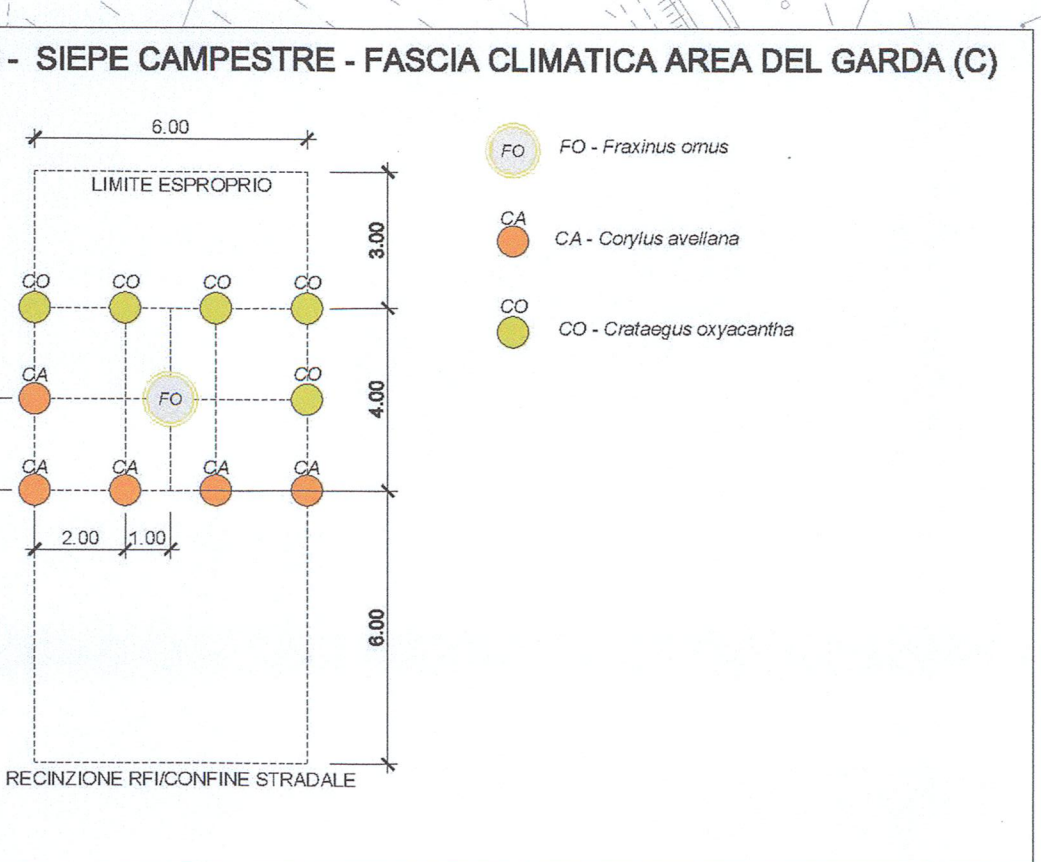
- SIEPE CAMPESTRE - FASCIA CLIMATICA AREA DEL GARDA (C)

6.00

LIMITE ESPROPRIO

3.00

CO CO CO CO

CA FO CO

4.00

CA CA CA CA

2.00 1.00

6.00

RECINZIONE RFI/CONFINE STRADALE

FO FO - Fraxinus omus

CA CA - Corylus avellana

CO CO - Crataegus oxyacantha